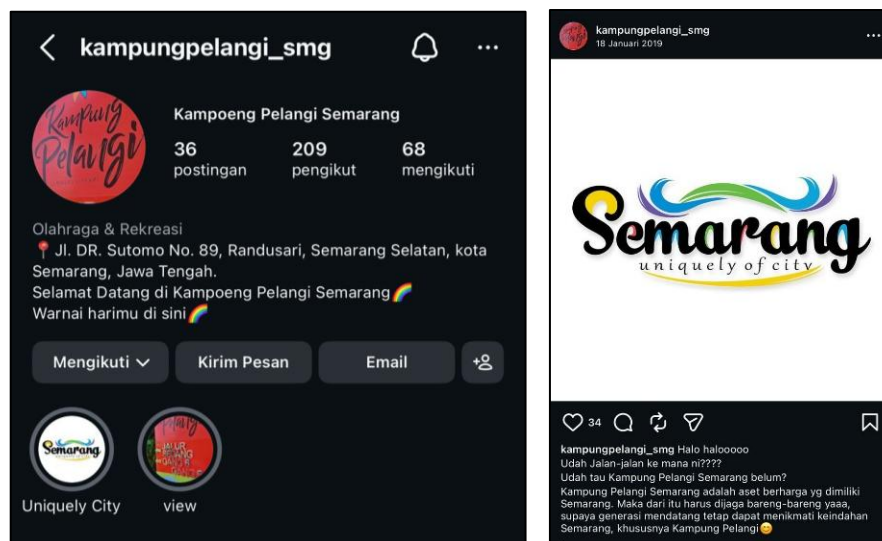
kampungpelangi_smg

Kampung Pelangi

Kampoeng Pelangi Semarang

36 postingan

209 pengikut

68 mengikuti

Olahraga & Rekreasi

📍 Jl. DR. Sutomo No. 89, Randusari, Semarang Selatan, kota Semarang, Jawa Tengah.
Selamat Datang di Kampoeng Pelangi Semarang🌈
Warnai harimu di sini🌈

Mengikuti

Kirim Pesan

Email

Semarang

Uniquely City

view

kampungpelangi_smg
18 Januari 2019

Semarang
uniquely of city

34

kampungpelangi_smg Halo halooooo
Udah Jalan-jalan ke mana ni????
Udah tau Kampung Pelangi Semarang belum?
Kampung Pelangi Semarang adalah aset berharga yg dimiliki Semarang. Maka dari itu harus dijaga bareng-bareng yaaa, supaya generasi mendatang tetap dapat menikmati keindahan Semarang, khususnya Kampung Pelangi😊